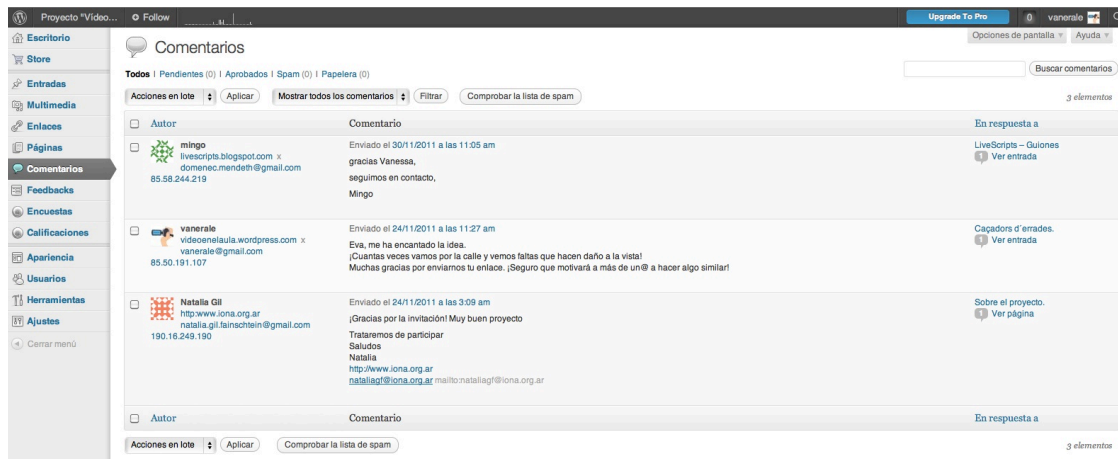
Proyecto "Video... Follow Upgrade To Pro 0 vanerale

Escritorio
Store
Entradas
Multimedia
Enlaces
Páginas
Comentarios
Feedbacks
Encuestas
Calificaciones
Apariencia
Usuarios
Herramientas
Ajustes
Cerrar menú

Opciones de pantalla Ayuda

Comentarios

Todos | Pendientes (0) | Aprobados | Spam (0) | Papelera (0)

Buscar comentarios

Acciones en lote Aplicar Mostrar todos los comentarios Filtrar Comprobar la lista de spam

3 elementos

| Autor | Comentario | En respuesta a |
|---|---|---|
| mingo livescripts.blogspot.com x domenec.mendeth@gmail.com 85.58.244.219 | Enviado el 30/11/2011 a las 11:05 am gracias Vanessa, seguimos en contacto, Mingo | LiveScripts – Guiones Ver entrada |
| vanerale videoenelaula.wordpress.com x vanerale@gmail.com 85.50.191.107 | Enviado el 24/11/2011 a las 11:27 am Eva, me ha encantado la idea. ¡Cuantas veces vamos por la calle y vemos faltas que hacen daño a la vista! Muchas gracias por enviarnos tu enlace. ¡Seguro que motivará a más de un@ a hacer algo similar! | Caçadors d´errades. Ver entrada |
| Natalia Gil http:www.iona.org.ar natalia.gil.fainschtein@gmail.com 190.16.249.190 | Enviado el 24/11/2011 a las 3:09 am ¡Gracias por la invitación! Muy buen proyecto Trataremos de participar Saludos Natalia http://www.iona.org.ar nataliagf@iona.org.ar mailto:nataliagf@iona.org.ar | Sobre el proyecto. Ver página |
| Autor | Comentario | En respuesta a |

Acciones en lote Aplicar Comprobar la lista de spam

3 elementos